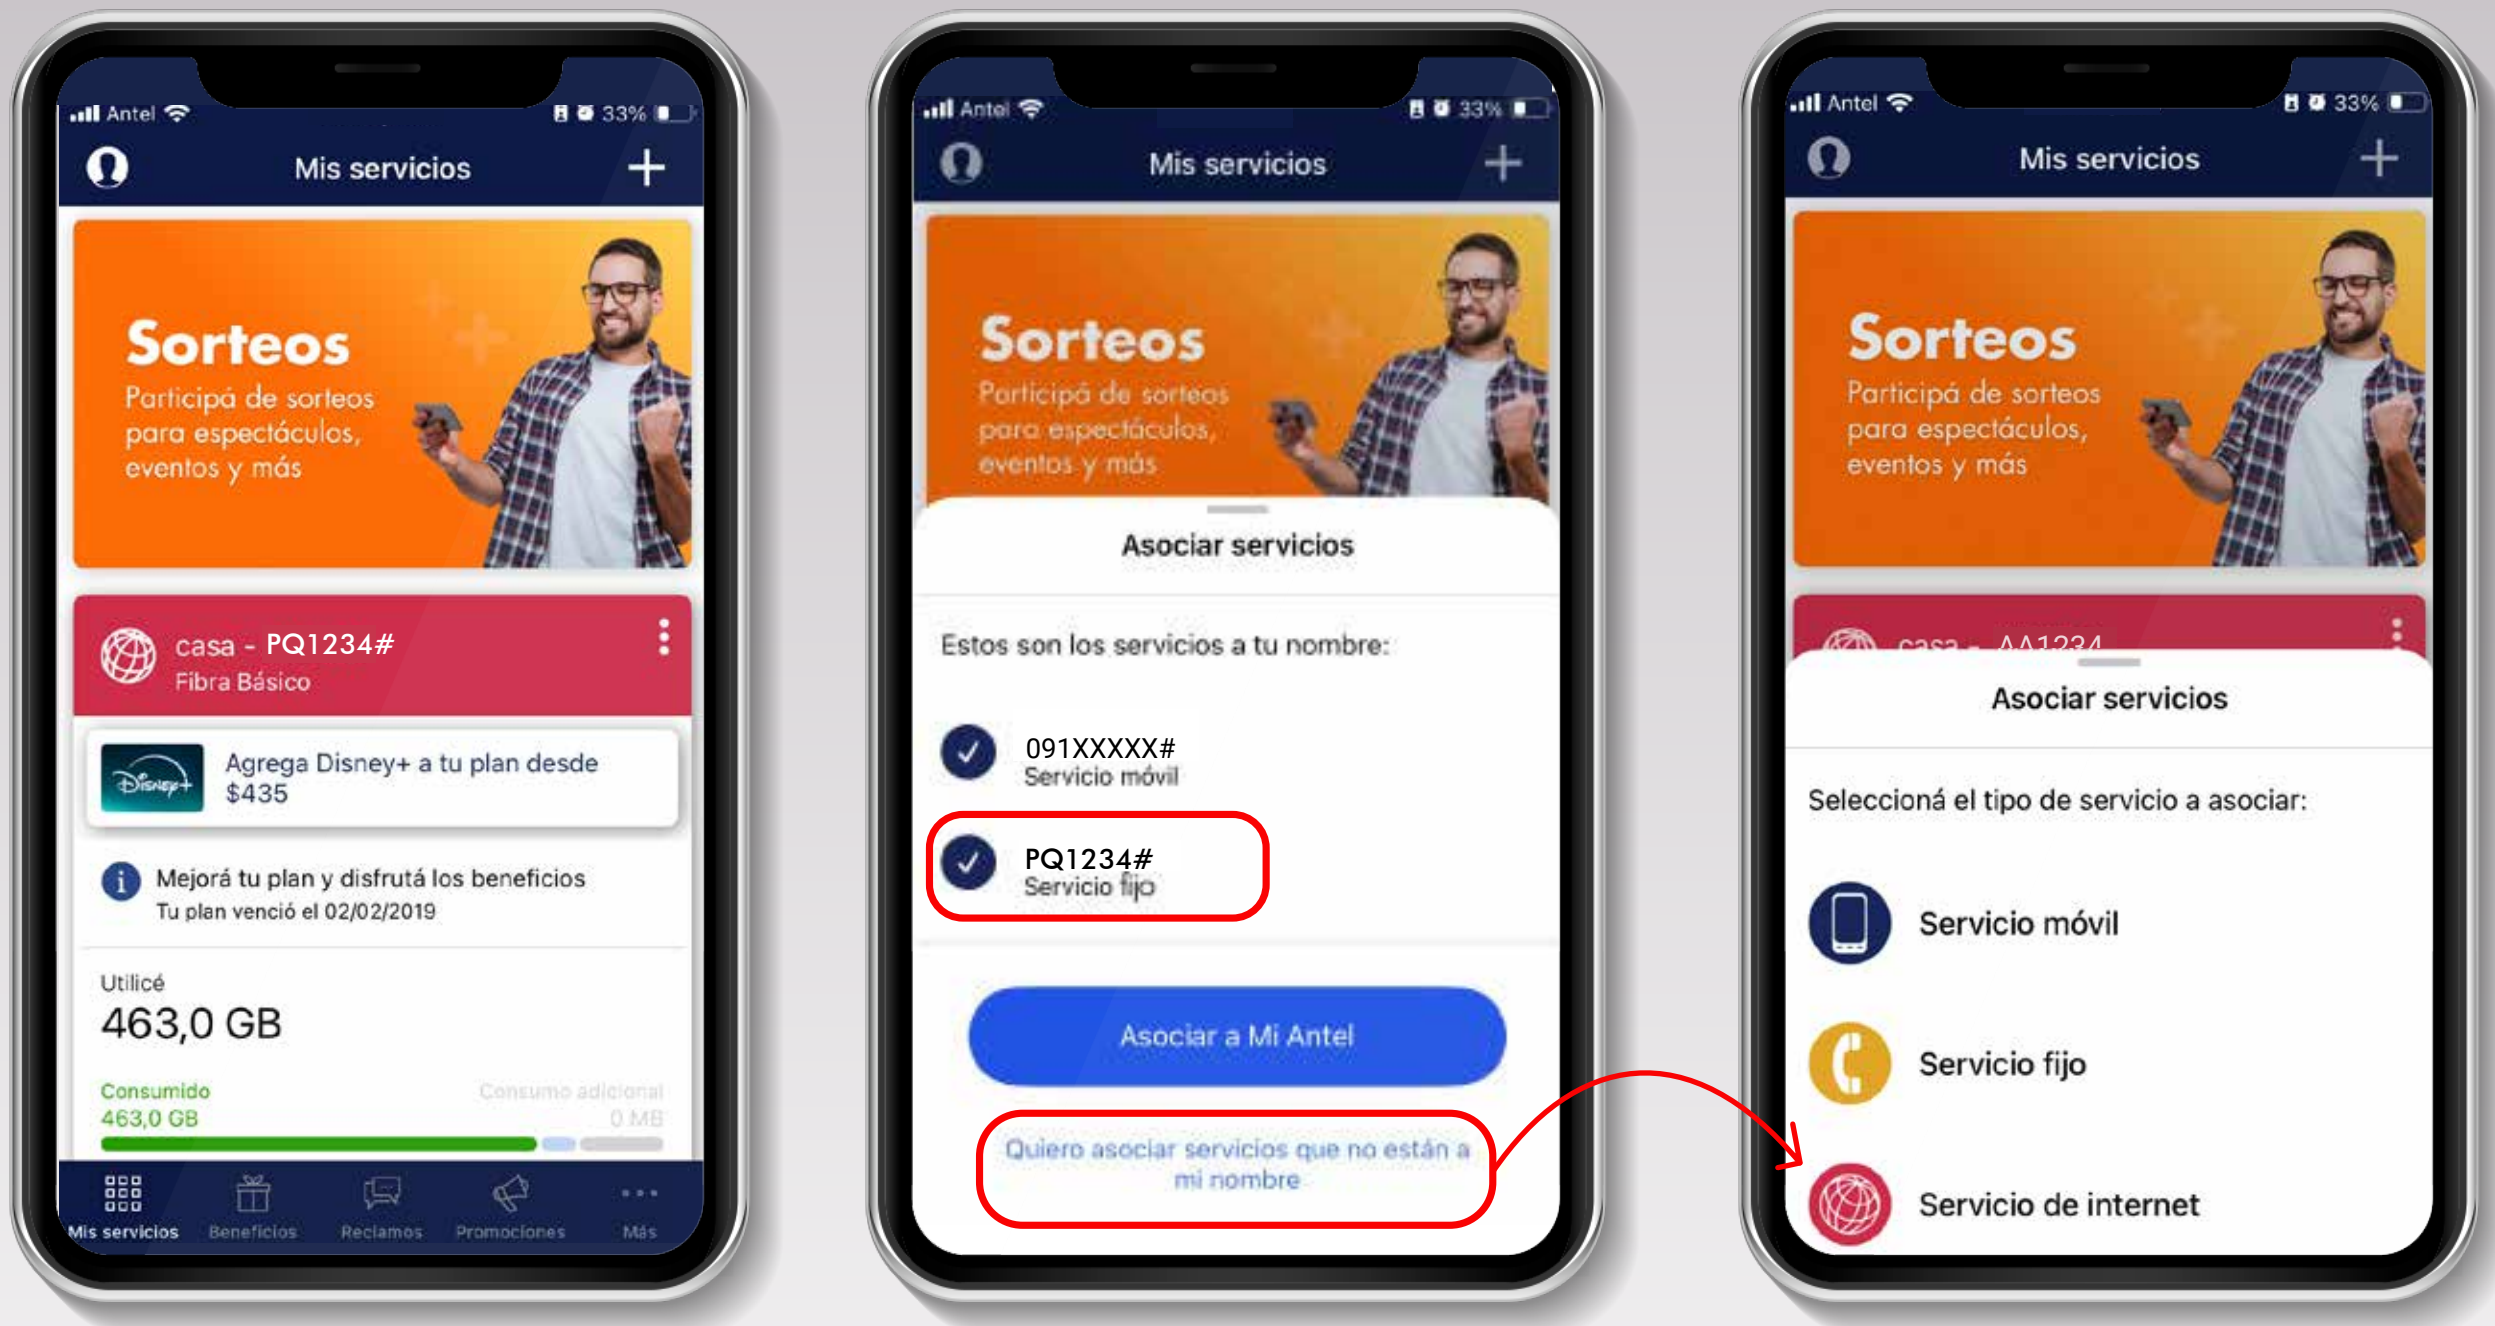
Antel 33%

Mis servicios

Sorteos
Participá de sorteos para espectáculos, eventos y más

casa - PQ1234#
Fibra Básico

Agrega Disney+ a tu plan desde $435

Mejorá tu plan y disfrutá los beneficios
Tu plan venció el 02/02/2019

Utilicé
463,0 GB

Consumido
463,0 GB

Consumo adicional
0 MB

Mis servicios Beneficios Reclamos Promociones Más

Antel 33%

Mis servicios

Sorteos
Participá de sorteos para espectáculos, eventos y más

Asociar servicios

Estos son los servicios a tu nombre:

091XXXXX#
Servicio móvil

PQ1234#
Servicio fijo

Asociar a Mi Antel

Quiero asociar servicios que no están a mi nombre

Antel 33%

Mis servicios

Sorteos
Participá de sorteos para espectáculos, eventos y más

casa - AA1234

Asociar servicios

Seleccioná el tipo de servicio a asociar:

Servicio móvil

Servicio fijo

Servicio de internet